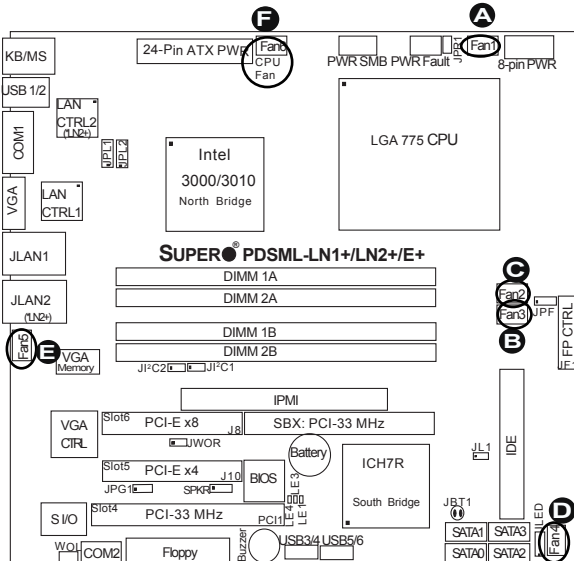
F
A
KB/MS
24-Pin ATX PWR
Fan6
CPU Fan
PWR SMB
PWR Fault
JPR1
Fan1
8-pin PWR
USB 1/2
LAN CTRL2 (LN2+)
COM1
JPL1
JPL2
Intel 3000/3010 North Bridge
LGA 775 CPU
VGA
LAN CTRL1
JLAN1
SUPER® PDSML-LN1+/LN2+/E+
DIMM 1A
C
JLAN2 (LN2+)
DIMM 2A
Fan2
Fan3
JPF
FP CTRL
B
DIMM 1B
DIMM 2B
Fan5
E
VGA Memory
JI²C2
JI²C1
IPMI
VGA CTRL
Slot6
PCI-E x8
J8
SBX: PCI-33 MHz
JWOR
Battery
ICH7R
IDE
Slot5
PCI-E x4
J10
BIOS
JL1
JPG1
SPKR
LE4
LE3
South Bridge
S I/O
Slot4
PCI-33 MHz
PCI1
JBT1
LED
D
WOL
COM2
Floppy
Buzzer
USB3/4
USB5/6
SATA1
SATA3
SATA0
SATA2
Fan4